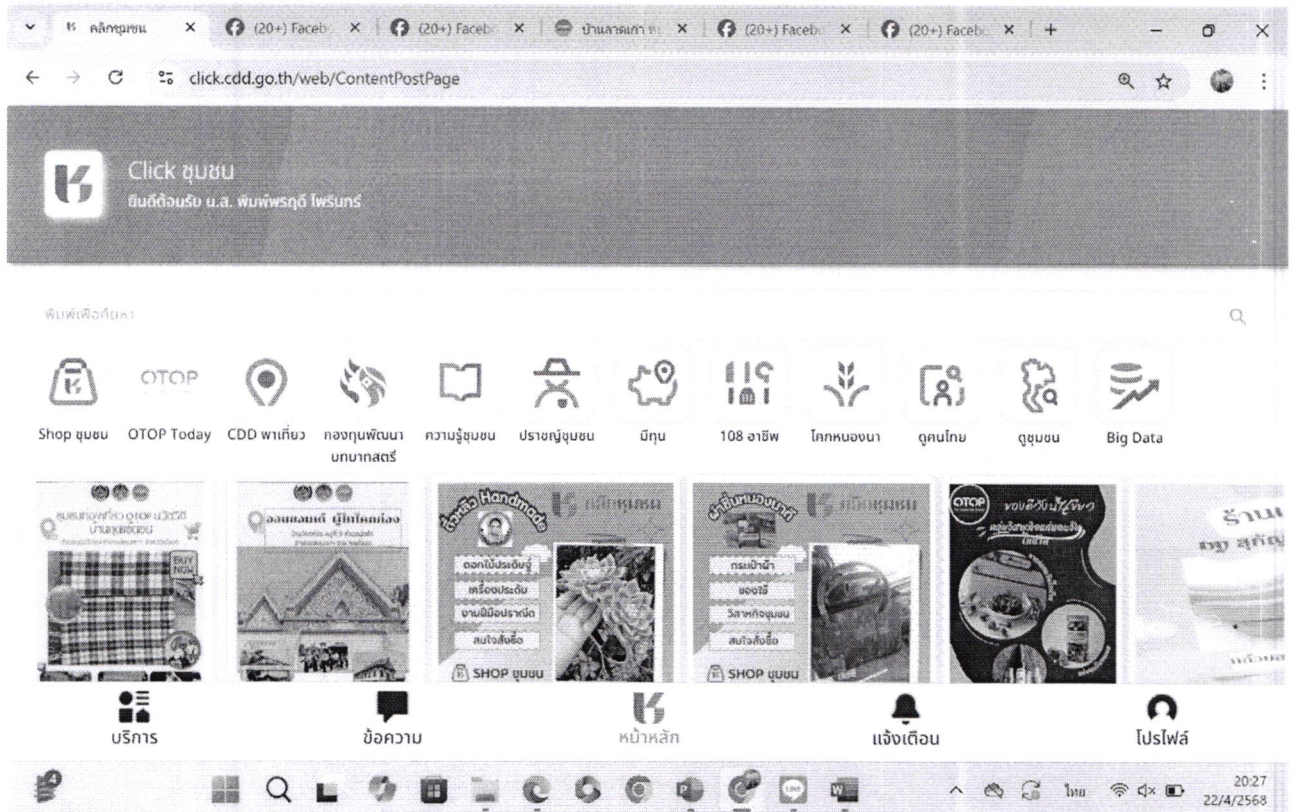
คลิกชุมชน × (20+) Faceb × (20+) Faceb × บ้านลาดเกา × (20+) Faceb × (20+) Faceb × +

click.cdd.go.th/web/ContentPostPage

Click ชุมชน
ยินดีต้อนรับ น.ส. พิมพ์พรฤดี โพธิ์นทร์

พิมพ์เพื่อค้นหา

Shop ชุมชน
OTOP OTOP Today
CDD พาเที่ยว
กองทุนพัฒนาบทบาทสตรี
ความรู้ชุมชน
ปราชญ์ชุมชน
มีทุน
108 อาชีพ
โคกหนองนา
ดูคนไทย
ดูชุมชน
Big Data

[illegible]
ออนแอมม์ ผู้ใหญ่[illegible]
ตัวเรือ Handmade คลิกชุมชน ดอกไม้ประดิษฐ์ เครื่องประดับ งานฝีมือประณีต สนใจสั่งซื้อ SHOP ชุมชน
ผ้าขาวม้า คลิกชุมชน กระเป๋าผ้า ของใช้ วิสาหกิจชุมชน สนใจสั่งซื้อ SHOP ชุมชน
OTOP ของดีวันนี้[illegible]
ร้าน

บริการ
ข้อความ
หน้าหลัก
แจ้งเตือน
โปรไฟล์

ไทย 20:27 22/4/2568